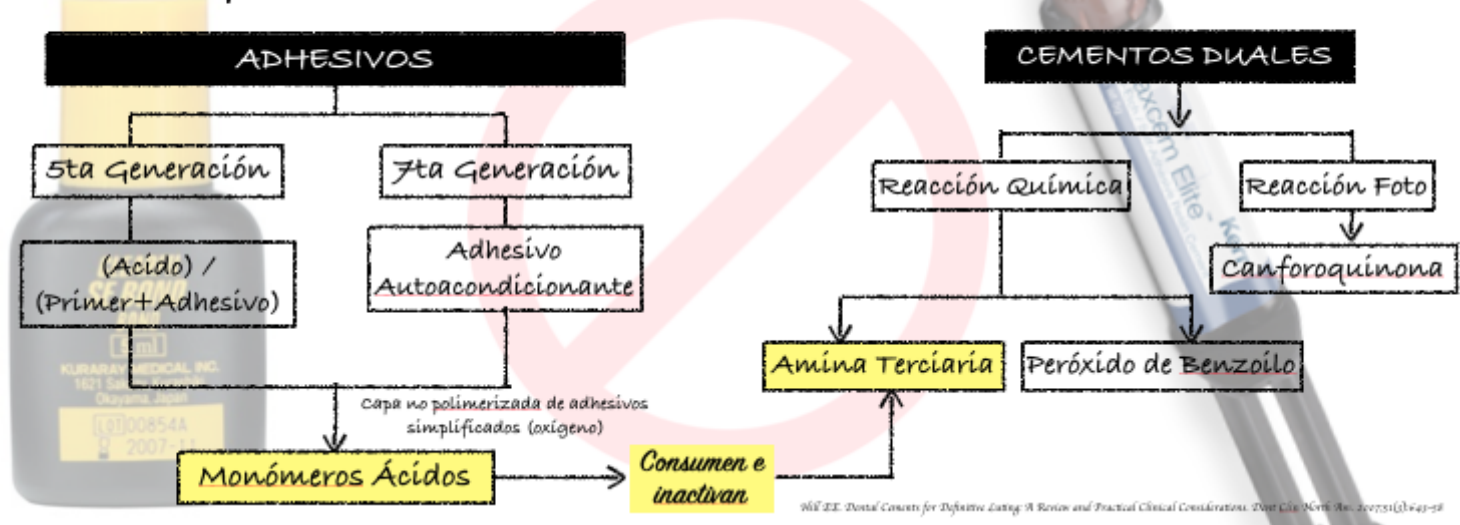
ADHESIVOS

5ta Generación

7ta Generación

(Acido) / (Primer+Adhesivo)

Adhesivo Autoacondicionante

Capa no polimerizada de adhesivos simplificados (oxígeno)

Monómeros Ácidos

Consumen e inactivan

CEMENTOS DUALES

Reacción Química

Reacción Foto

Canforoquinona

Amina Terciaria

Peróxido de Benzoilo

SE BOND

5 ml

KURARAY MEDICAL INC.
1621 Sakazu, Kurashiki
Okayama, Japan

LOT 00854A
2007-11

Maxcem Elite

Hill EE. Dental Cements for Definitive Luting: A Review and Practical Clinical Considerations. Dent Clin North Am. 2007;51(3):643-58